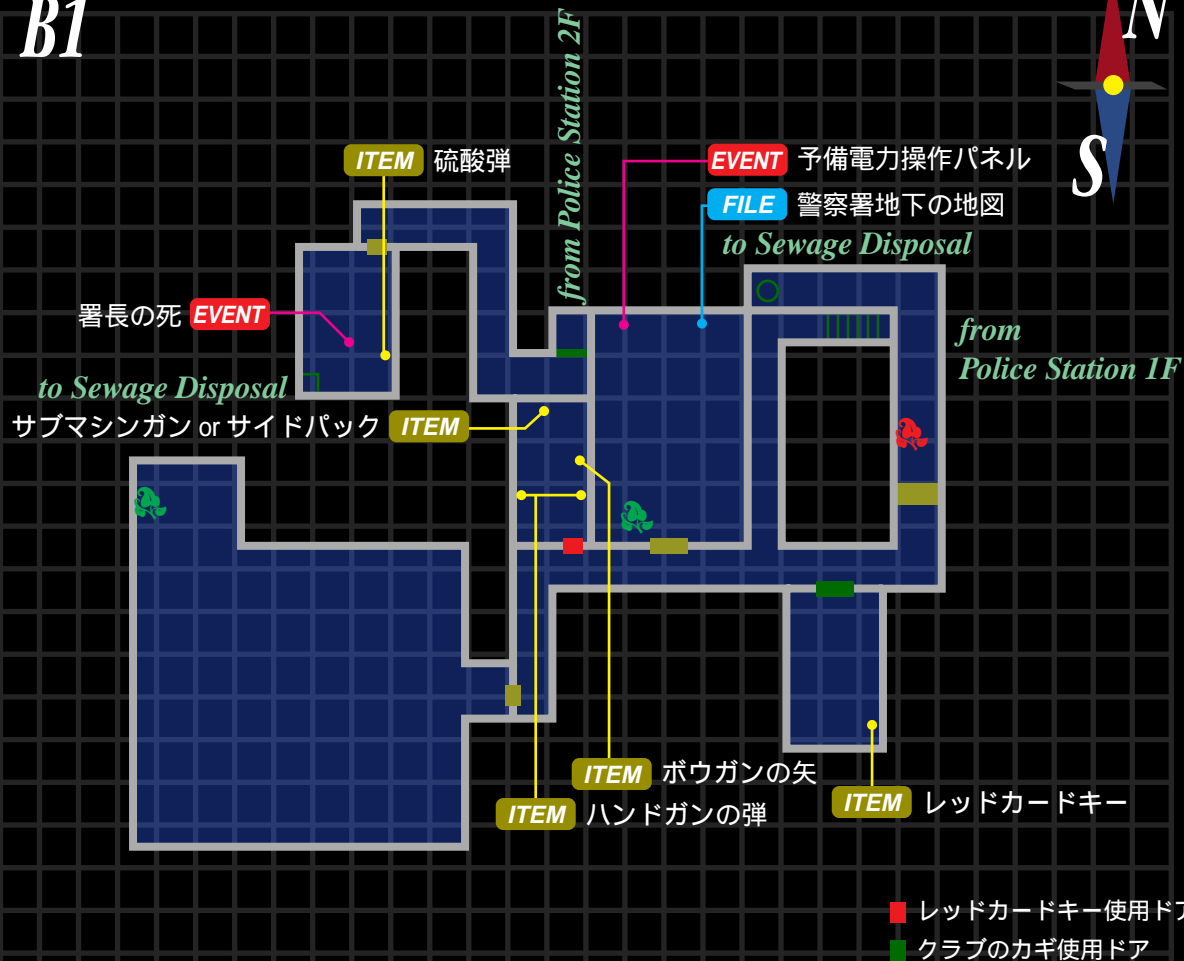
B1

N

S

from Police Station 2F

ITEM 硫酸弾

EVENT 予備電力操作パネル

FILE 警察署地下の地図

to Sewage Disposal

署長の死 EVENT

from Police Station 1F

to Sewage Disposal

サブマシンガン or サイドパック ITEM

ITEM ボウガンの矢

ITEM ハンドガンの弾

ITEM レッドカードキー

レッドカードキー使用ド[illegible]

クラブのカギ使用ドア